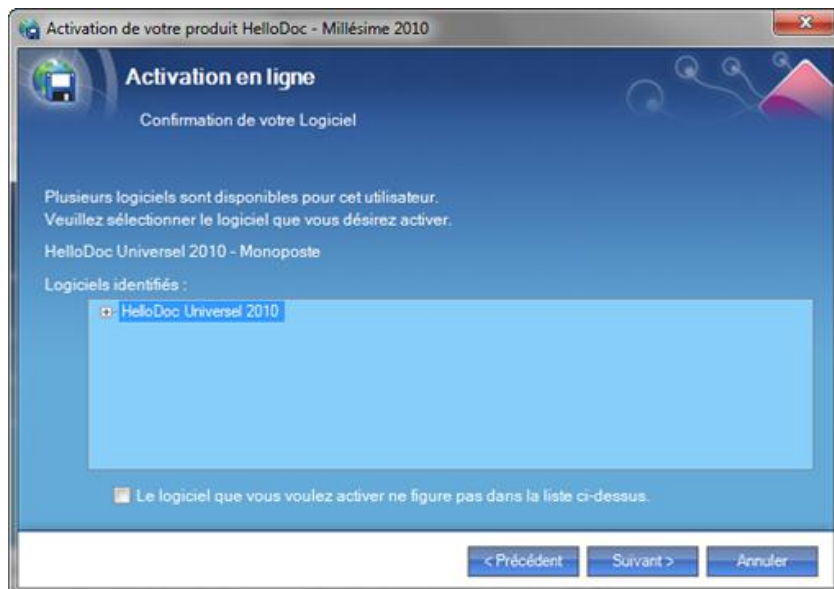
Activation de votre produit HelloDoc - Millésime 2010

Activation en ligne

Confirmation de votre Logiciel

Plusieurs logiciels sont disponibles pour cet utilisateur.
Veuillez sélectionner le logiciel que vous désirez activer.

HelloDoc Universel 2010 - Monoposte

Logiciels identifiés :

HelloDoc Universel 2010

Le logiciel que vous voulez activer ne figure pas dans la liste ci-dessus.

< Précédent | Suivant > | Annuler